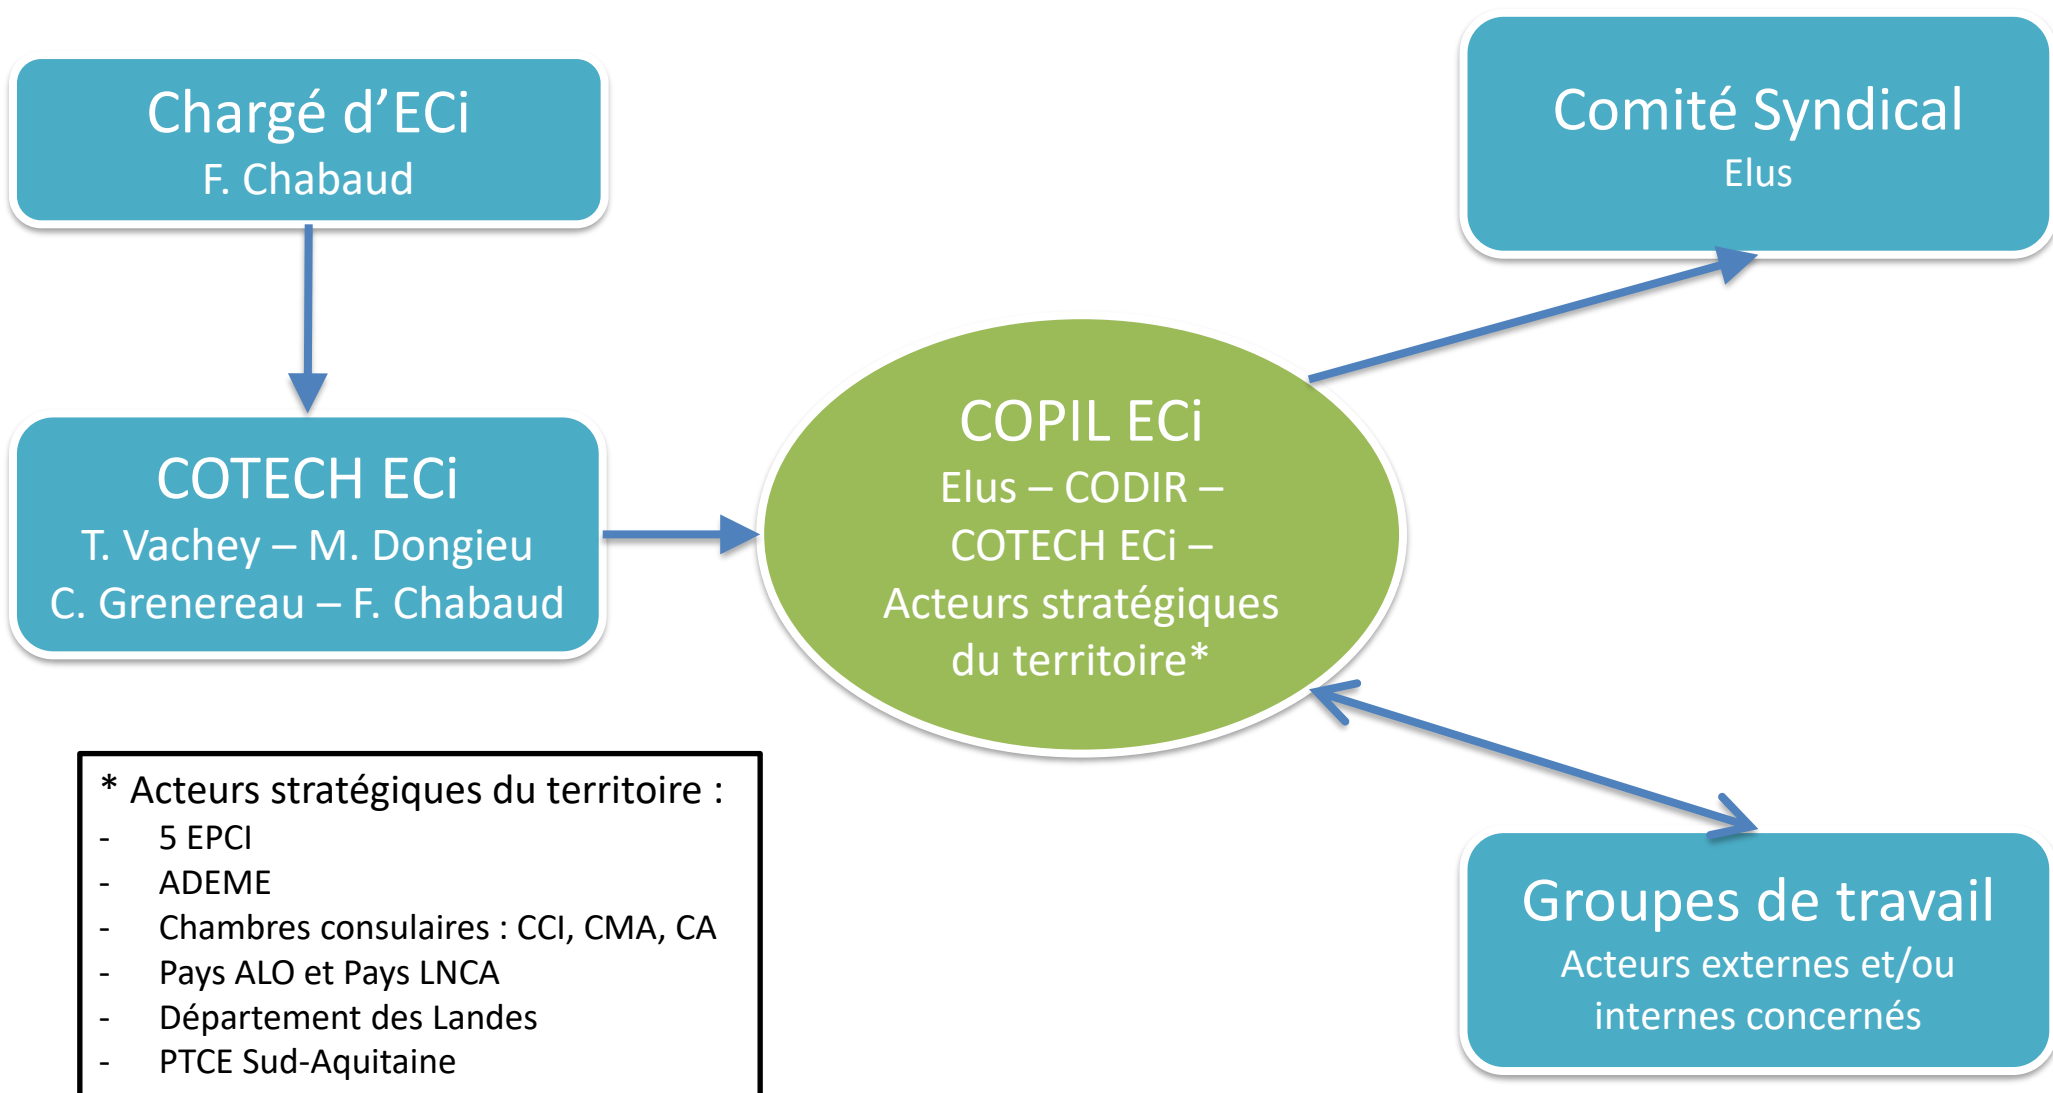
Chargé d’ECi
F. Chabaud

COTECH ECi
T. Vachey – M. Dongieu
C. Grenereau – F. Chabaud

COPIL ECi
Elus – CODIR – COTECH ECi – Acteurs stratégiques du territoire*

Comité Syndical
Elus

Groupes de travail
Acteurs externes et/ou internes concernés

* Acteurs stratégiques du territoire :
- 5 EPCI
- ADEME
- Chambres consulaires : CCI, CMA, CA
- Pays ALO et Pays LNCA
- Département des Landes
- PTCE Sud-Aquitaine